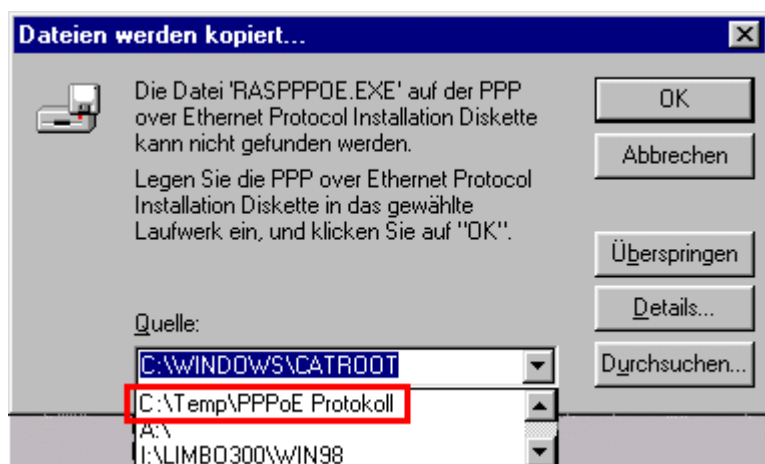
Dateien werden kopiert...

Die Datei 'RASPPPOE.EXE' auf der PPP over Ethernet Protocol Installation Diskette kann nicht gefunden werden.

Legen Sie die PPP over Ethernet Protocol Installation Diskette in das gewählte Laufwerk ein, und klicken Sie auf "OK".

OK

Abbrechen

Überspringen

Details...

Durchsuchen...

Quelle:

C:\WINDOWS\CATROOT

C:\Temp\PPPoE Protokoll

A:\

I:\LIMBO300\WIN98